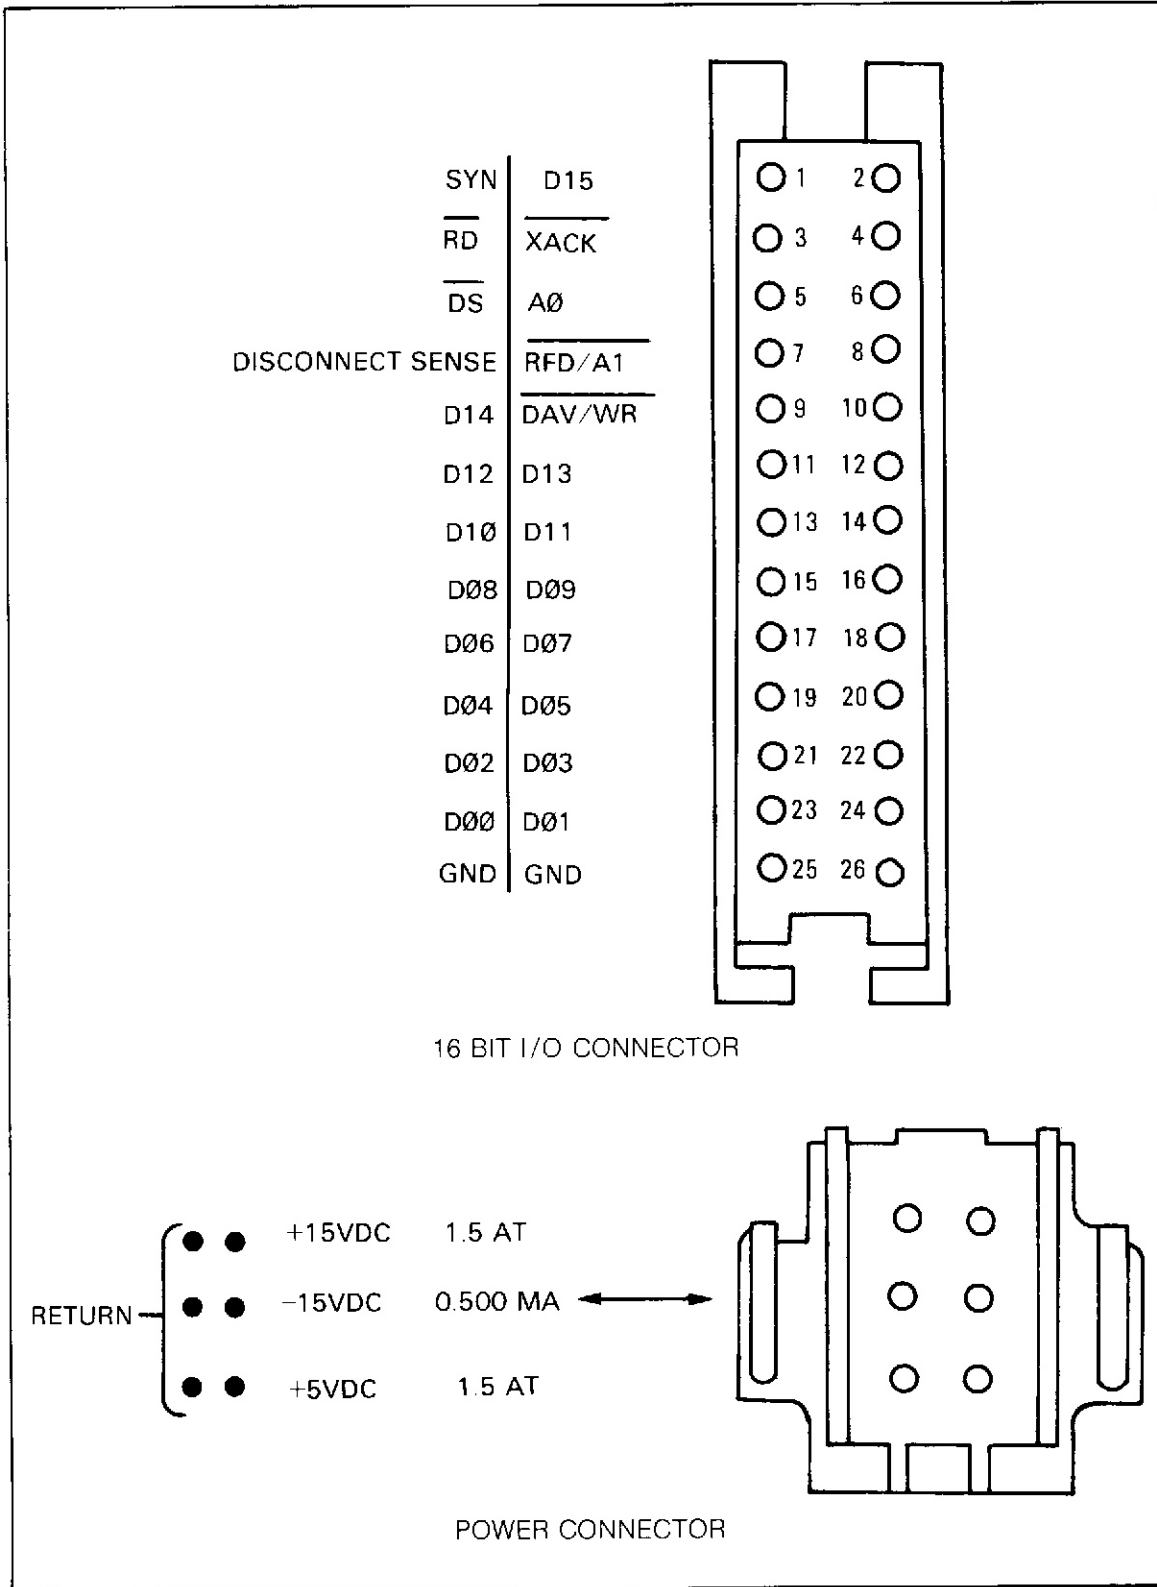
| | |
|---|---|
| SYN | D15 |
| $\overline{RD}$ | $\overline{XACK}$ |
| $\overline{DS}$ | AØ |
| DISCONNECT SENSE | $\overline{RFD/A1}$ |
| D14 | $\overline{DAV/WR}$ |
| D12 | D13 |
| D1Ø | D11 |
| DØ8 | DØ9 |
| DØ6 | DØ7 |
| DØ4 | DØ5 |
| DØ2 | DØ3 |
| DØØ | DØ1 |
| GND | GND |

1 2
3 4
5 6
7 8
9 10
11 12
13 14
15 16
17 18
19 20
21 22
23 24
25 26

16 BIT I/O CONNECTOR

+15VDC 1.5 AT
RETURN −15VDC 0.500 MA
+5VDC 1.5 AT

POWER CONNECTOR